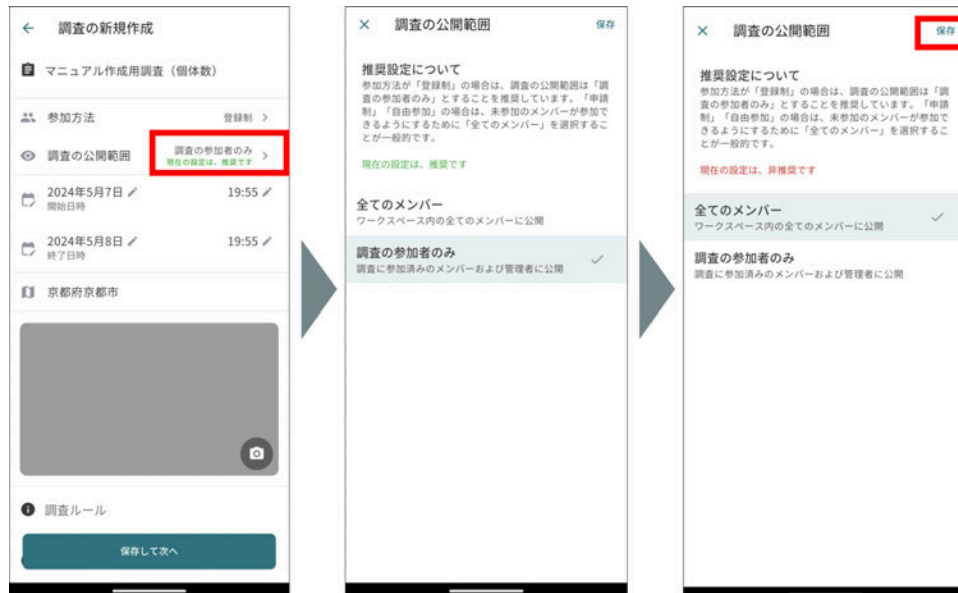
← 調査の新規作成

マニュアル作成用調査（個体数）

参加方法 登録制 >

調査の公開範囲 調査の参加者のみ 現在の設定は、推奨です >

2024年5月7日 19:55
開始日時

2024年5月8日 19:55
終了日時

京都府京都市

調査ルール

保存して次へ

× 調査の公開範囲 保存

推奨設定について
参加方法が「登録制」の場合は、調査の公開範囲は「調査の参加者のみ」とすることを推奨しています。「申請制」「自由参加」の場合は、未参加のメンバーが参加できるようにするために「全てのメンバー」を選択することが一般的です。

現在の設定は、推奨です

全てのメンバー
ワークスペース内の全てのメンバーに公開

調査の参加者のみ
調査に参加済みのメンバーおよび管理者に公開

× 調査の公開範囲 保存

推奨設定について
参加方法が「登録制」の場合は、調査の公開範囲は「調査の参加者のみ」とすることを推奨しています。「申請制」「自由参加」の場合は、未参加のメンバーが参加できるようにするために「全てのメンバー」を選択することが一般的です。

現在の設定は、非推奨です

全てのメンバー
ワークスペース内の全てのメンバーに公開

調査の参加者のみ
調査に参加済みのメンバーおよび管理者に公開